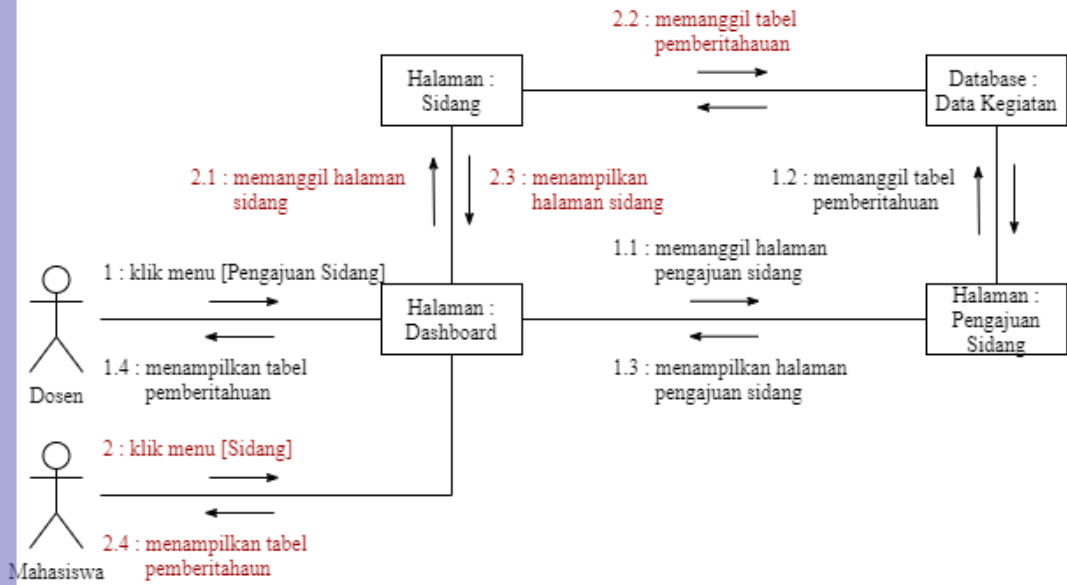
2.2 : memanggil tabel pemberitahauan

Halaman : Sidang

Database : Data Kegiatan

2.1 : memanggil halaman sidang

2.3 : menampilkan halaman sidang

1.2 : memanggil tabel pemberitahuan

1 : klik menu [Pengajuan Sidang]

1.1 : memanggil halaman pengajuan sidang

Halaman : Dashboard

Halaman : Pengajuan Sidang

1.4 : menampilkan tabel pemberitahuan

1.3 : menampilkan halaman pengajuan sidang

Dosen

2 : klik menu [Sidang]

2.4 : menampilkan tabel pemberitahaun

Mahasiswa